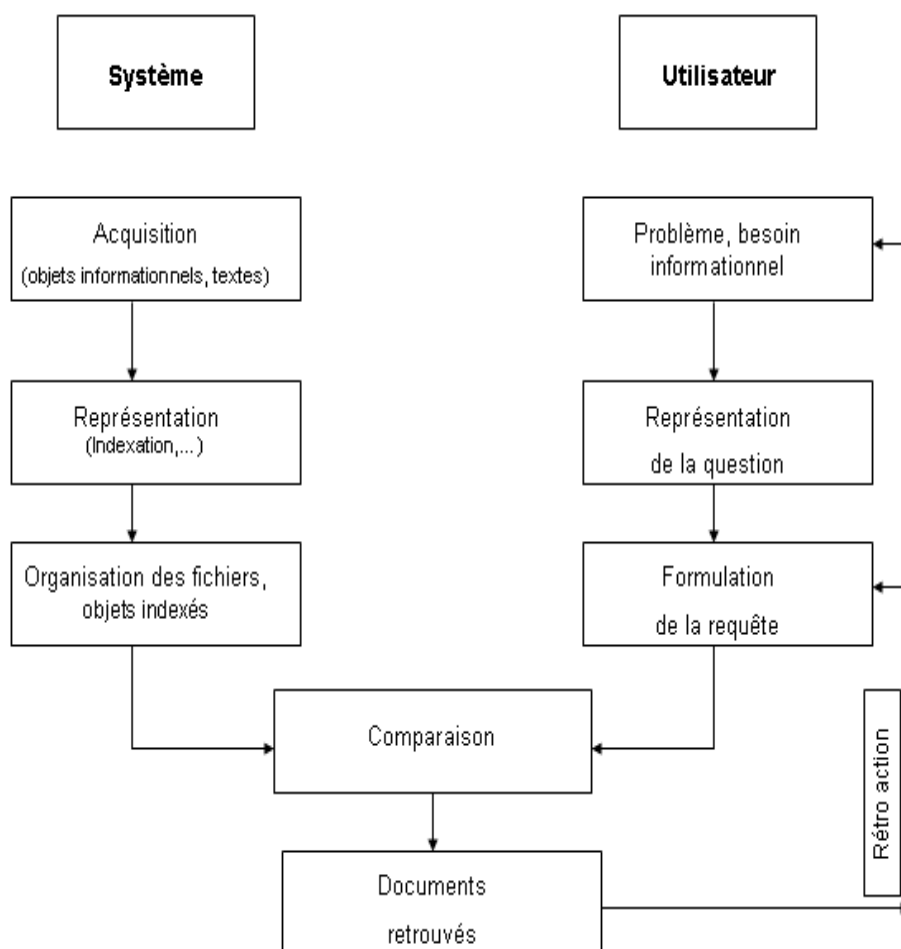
Système

Utilisateur

Acquisition
(objets informationnels, textes)

Problème, besoin informationnel

Représentation
(Indexation,...)

Représentation de la question

Organisation des fichiers, objets indexés

Formulation de la requête

Comparaison

Rétro action

Documents retrouvés